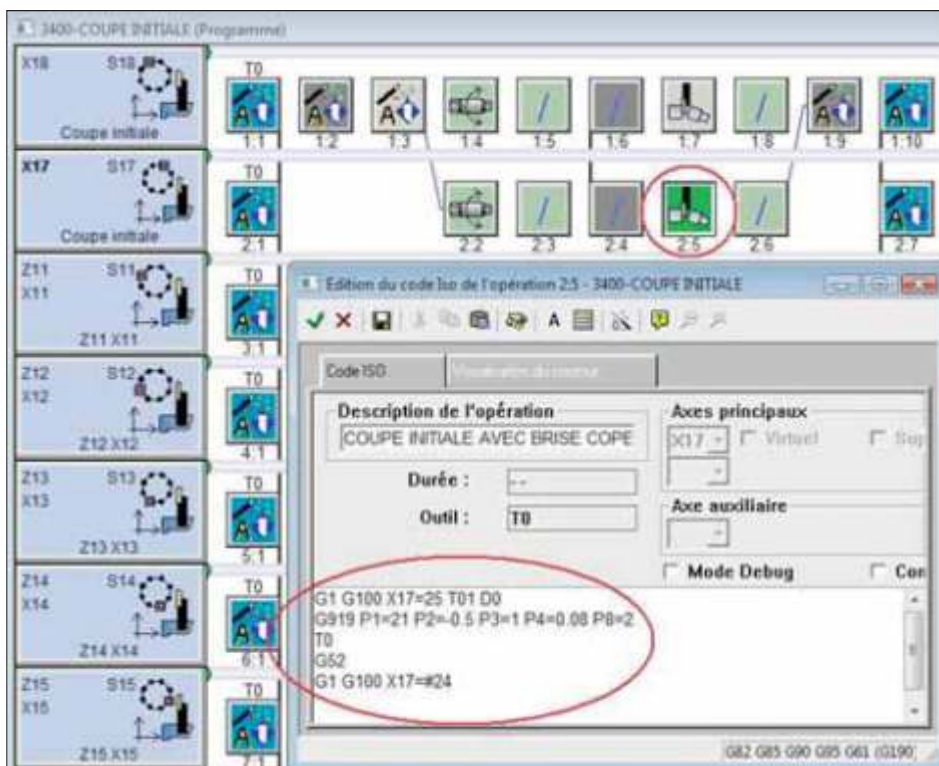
3400-COUPE INITIALE (Programme)

X18 S18
Coupe initiale

X17 S17
Coupe initiale

Z11 S11
X11
Z11 X11

Z12 S12
X12
Z12 X12

Z13 S13
X13
Z13 X13

Z14 S14
X14
Z14 X14

Z15 S15
X15
Z15 X15

T0
1:1 1:2 1:3 1:4 1:5 1:6 1:7 1:8 1:9 1:10

T0
2:1 2:2 2:3 2:4 2:5 2:6 2:7

T0
3:1

T0
4:1

T0
5:1

T0
6:1

T0
7:1

Edition du code Iso de l'opération 2:5 - 3400-COUPE INITIALE

Code ISO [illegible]

Description de l'opération
COUPE INITIALE AVEC BRISE COPE

Durée : --

Outil : T0

Axes principaux
X17 Virtuel Sup

Axe auxiliaire

Mode Debug Con

G1 G100 X17=25 T01 D0
G919 P1=21 P2=-0.5 P3=1 P4=0.08 P8=2
T0
G52
G1 G100 X17=#24

G82 G85 G90 G95 G61 (G190